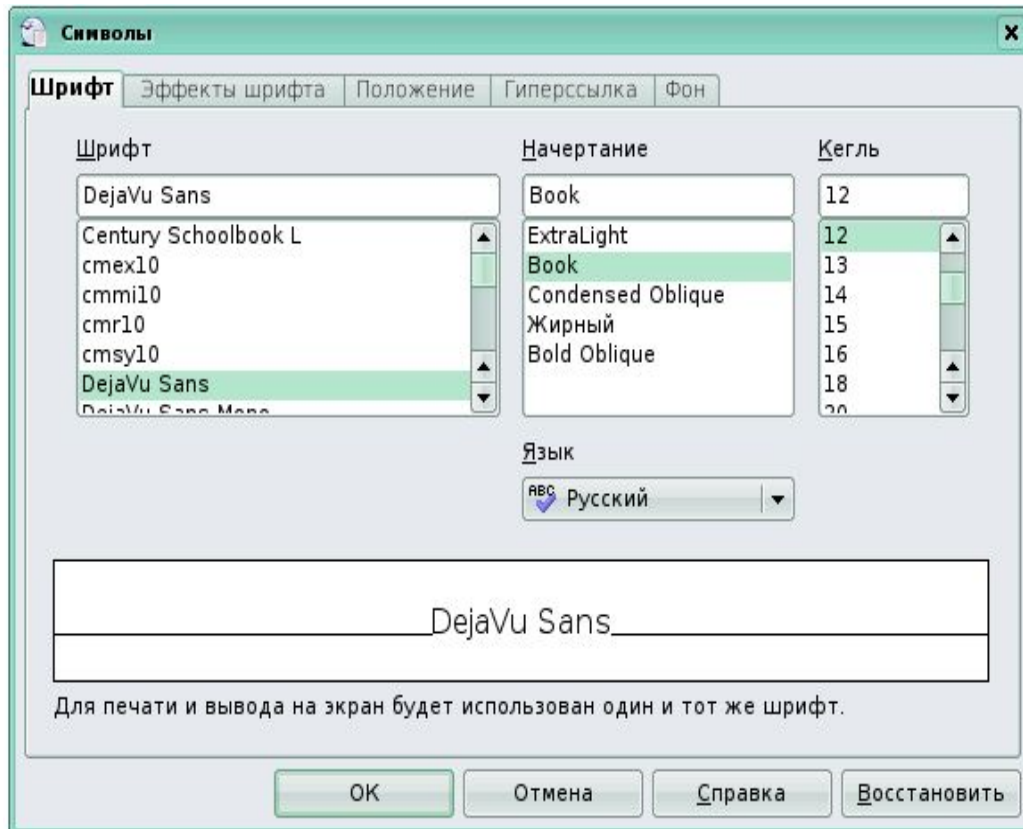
Символы

Шрифт | Эффекты шрифта | Положение | Гиперссылка | Фон

Шрифт
DejaVu Sans
Century Schoolbook L
cmex10
cmmi10
cmr10
cmsy10
DejaVu Sans
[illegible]

Начертание
Book
ExtraLight
Book
Condensed Oblique
Жирный
Bold Oblique

Кегль
12
12
13
14
15
16
18
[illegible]

Язык
Русский

DejaVu Sans

Для печати и вывода на экран будет использован один и тот же шрифт.

OK | Отмена | Справка | Восстановить